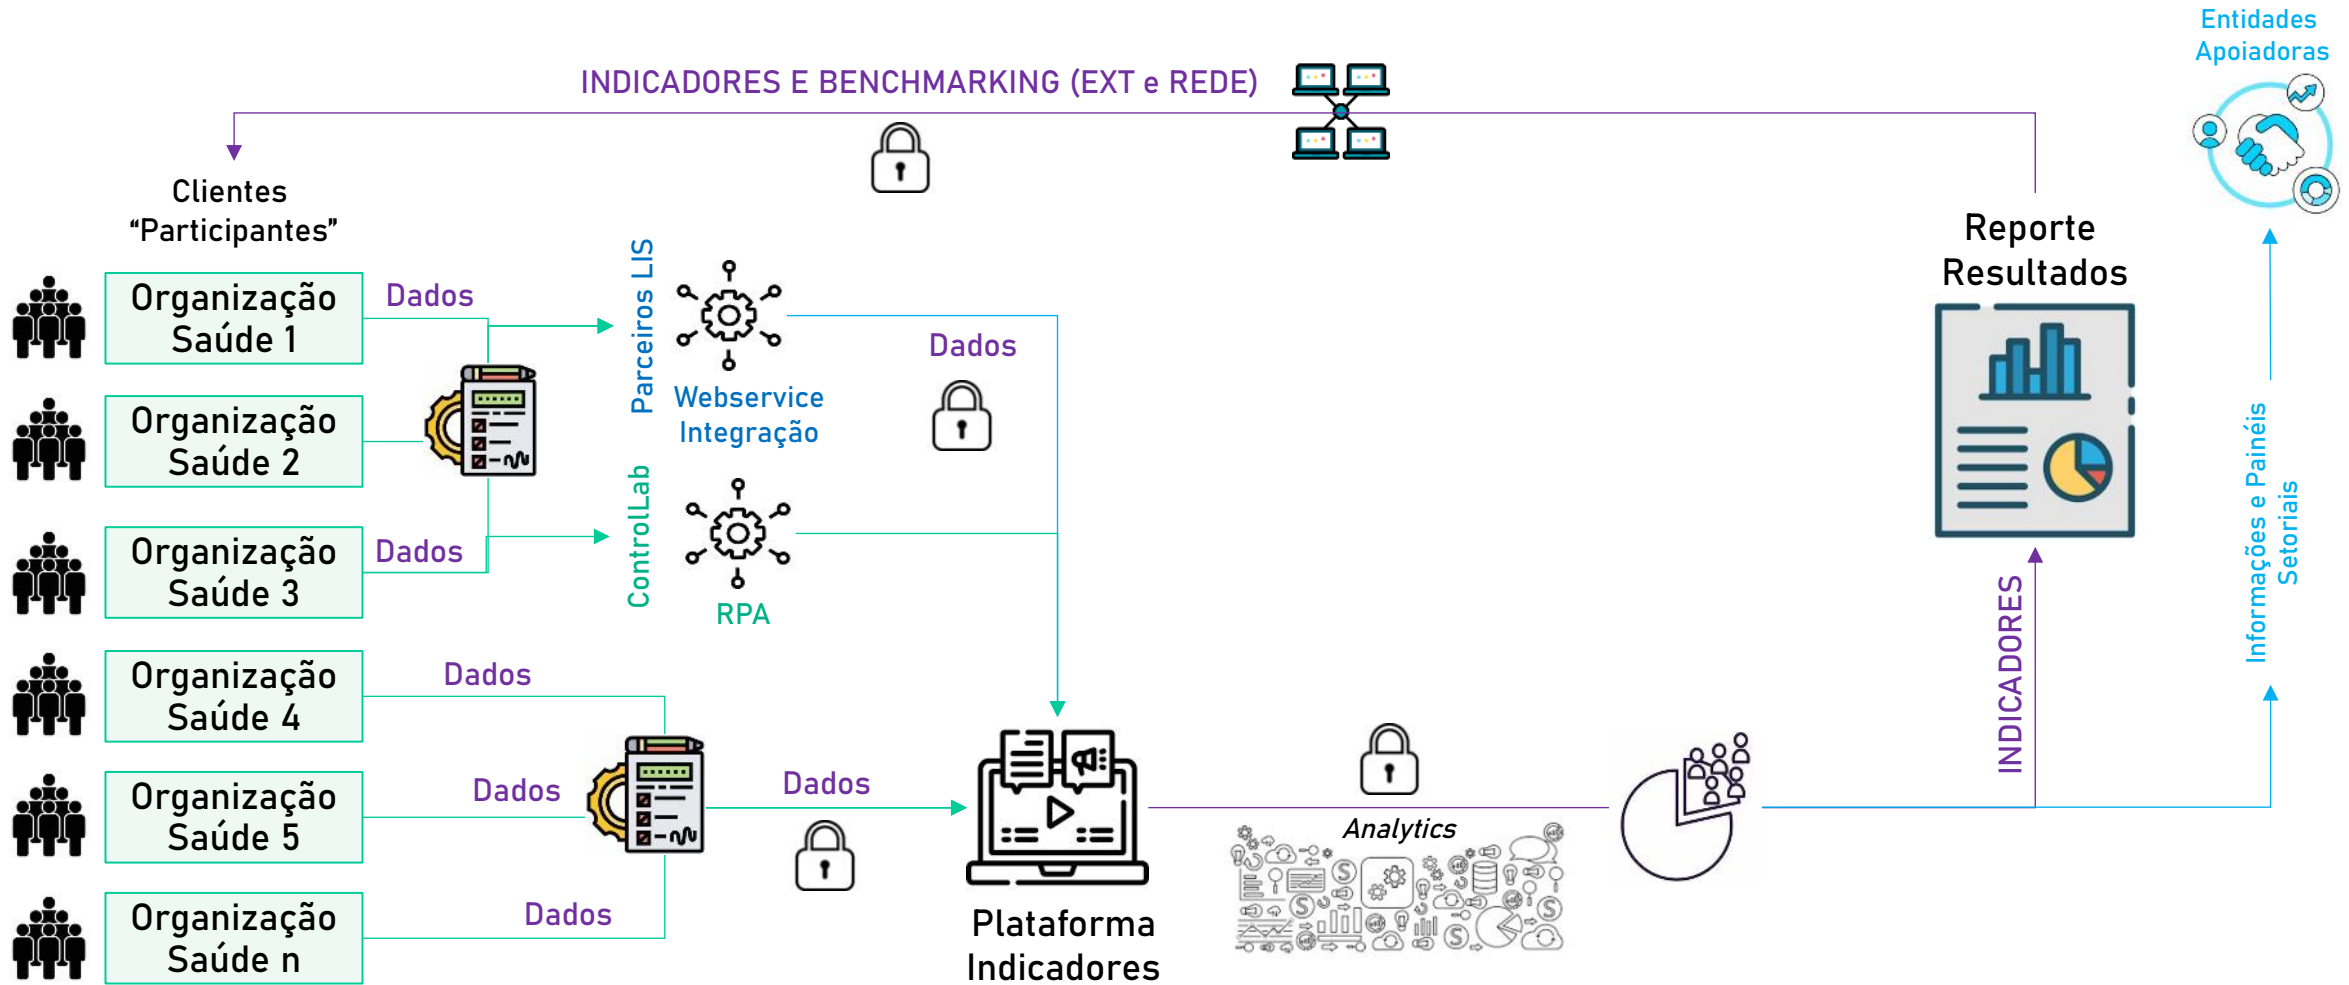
Entidades Apoiadoras

INDICADORES E BENCHMARKING (EXT e REDE)

Clientes "Participantes"

Organização Saúde 1

Dados

Parceiros LIS

Webservice Integração

Dados

Reporte Resultados

Organização Saúde 2

Organização Saúde 3

Dados

ControlLab

RPA

INDICADORES

Informações e Painéis Setoriais

Organização Saúde 4

Dados

Organização Saúde 5

Dados

Dados

Analytics

Organização Saúde n

Dados

Plataforma Indicadores